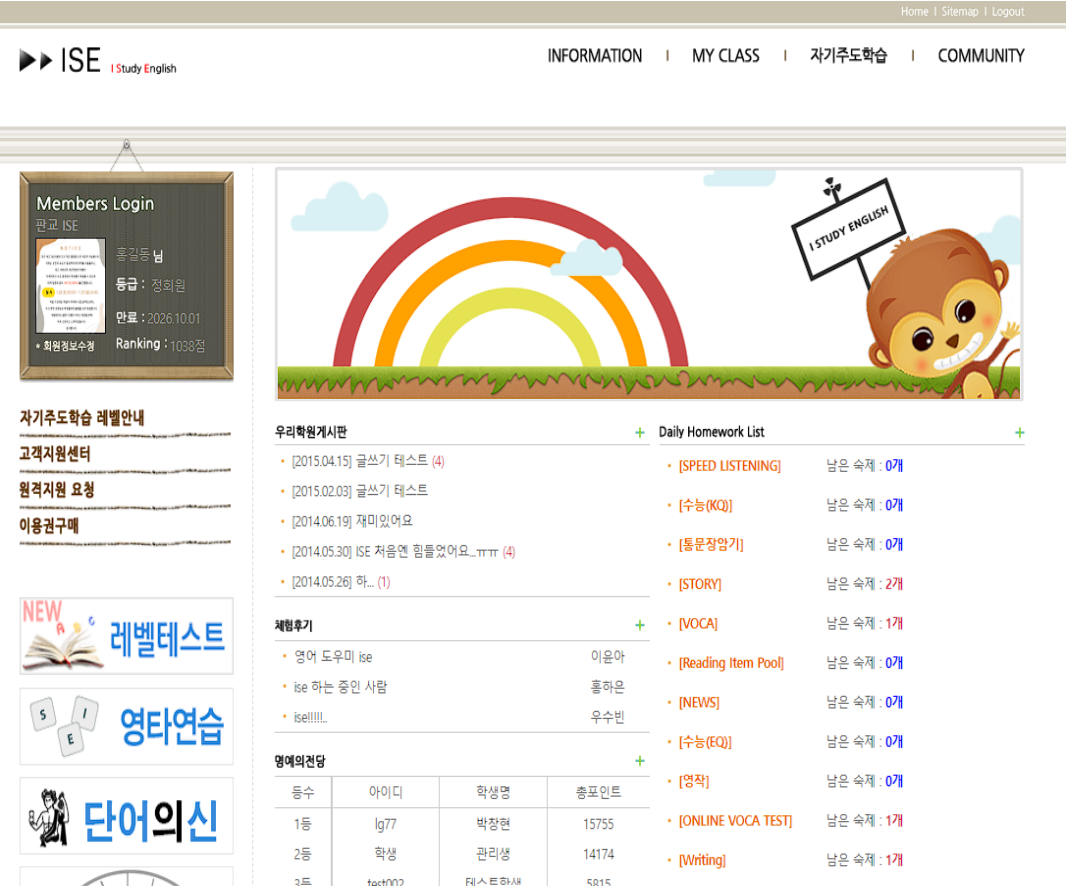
Home | Sitemap | Logout

ISE I Study English

INFORMATION | MY CLASS | 자기주도학습 | COMMUNITY

Members Login
판교 ISE

홍길동 님
등급 : 정회원
만료 : 2026.10.01
Ranking : 1038점

• 회원정보수정

I STUDY ENGLISH

자기주도학습 레벨안내
고객지원센터
원격지원 요청
이용권구매

NEW 레벨테스트
영타연습
단어의신

우리학원게시판 +
• [2015.04.15] 글쓰기 테스트 (4)
• [2015.02.03] 글쓰기 테스트
• [2014.06.19] 재미있어요
• [2014.05.30] ISE 처음엔 힘들었어요...ㅠㅠ (4)
• [2014.05.26] 하... (1)

체험후기 +
• 영어 도우미 ise 이윤아
• ise 하는 중인 사람 홍하은
• ise!!!!.. 우수빈

명예의전당 +

| 등수 | 아이디 | 학생명 | 총포인트 |
|---|---|---|---|
| 1등 | lg77 | 박창현 | 15755 |
| 2등 | 학생 | 관리생 | 14174 |
| 3등 | test002 | 테스트학생 | 5815 |

Daily Homework List +
• [SPEED LISTENING] 남은 숙제 : 0개
• [수능(KQ)] 남은 숙제 : 0개
• [통문장암기] 남은 숙제 : 0개
• [STORY] 남은 숙제 : 2개
• [VOCA] 남은 숙제 : 1개
• [Reading Item Pool] 남은 숙제 : 0개
• [NEWS] 남은 숙제 : 0개
• [수능(EQ)] 남은 숙제 : 0개
• [영작] 남은 숙제 : 0개
• [ONLINE VOCA TEST] 남은 숙제 : 1개
• [Writing] 남은 숙제 : 1개